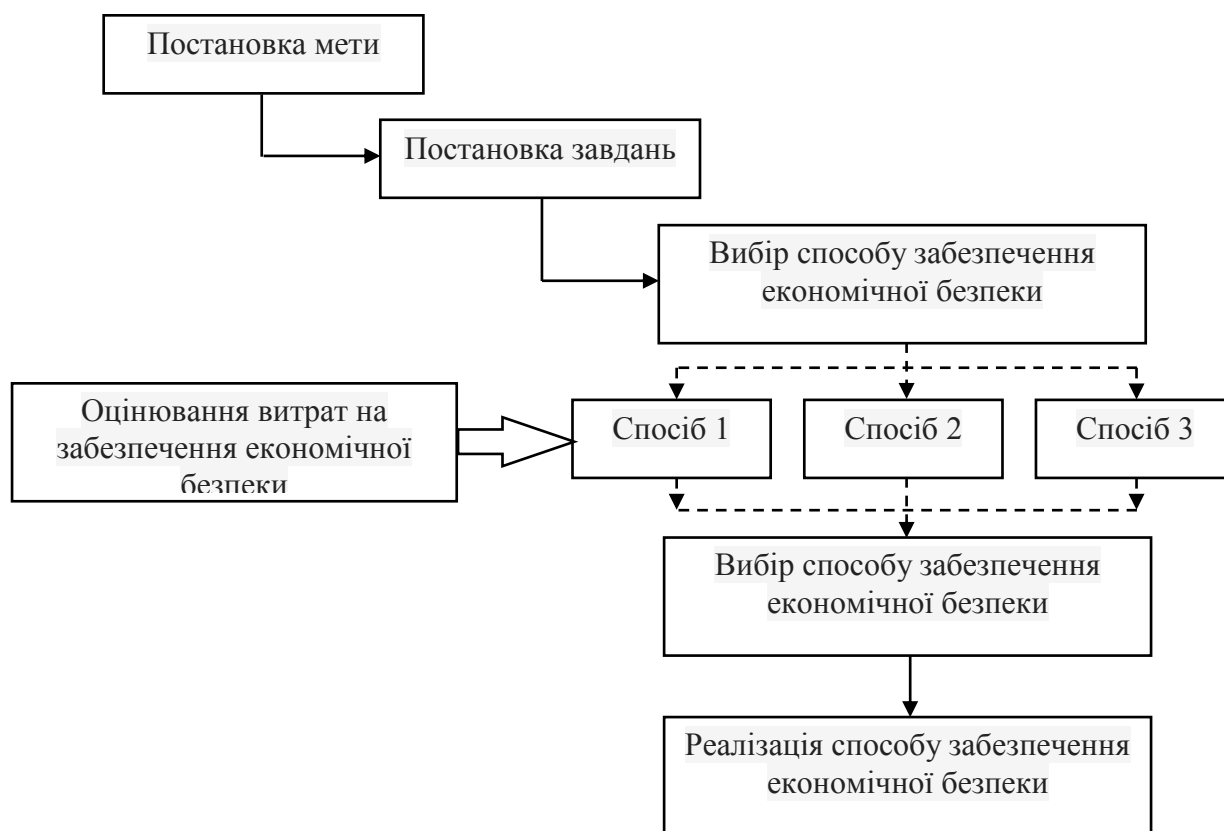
Постановка мети

Постановка завдань

Вибір способу забезпечення економічної безпеки

Оцінювання витрат на забезпечення економічної безпеки

Спосіб 1

Спосіб 2

Спосіб 3

Вибір способу забезпечення економічної безпеки

Реалізація способу забезпечення економічної безпеки